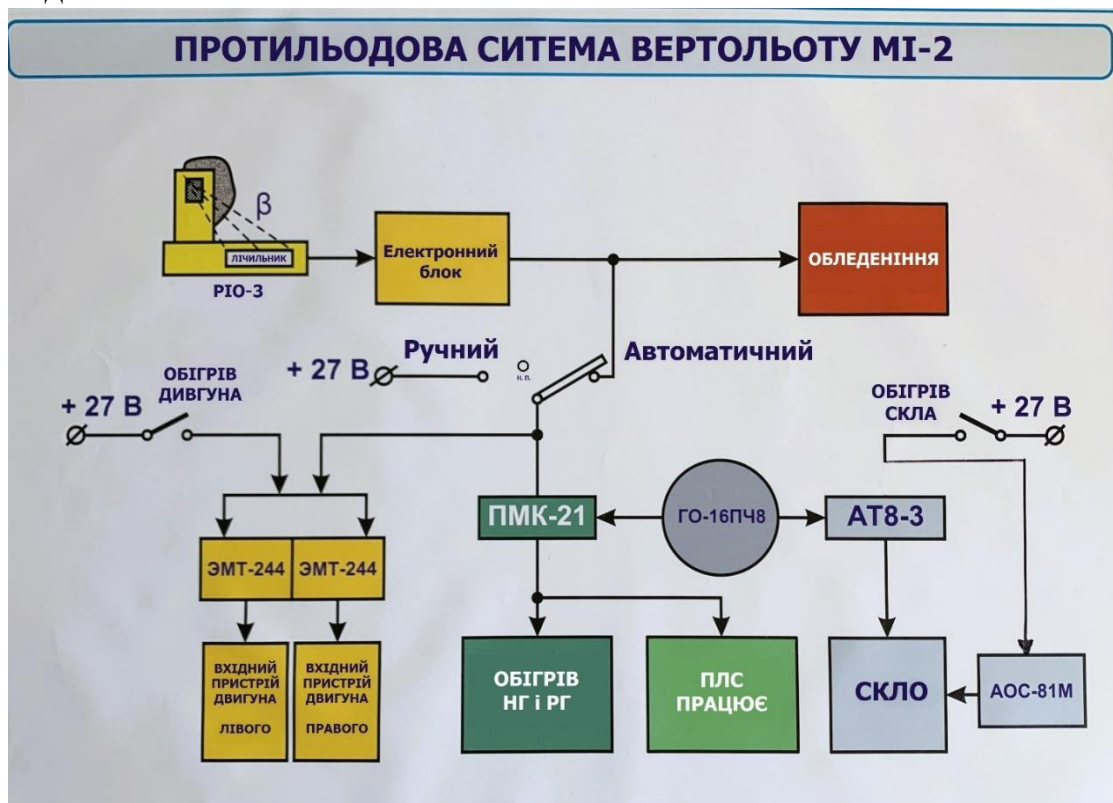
ПРОТИЛЬОДОВА СИТЕМА ВЕРТОЛЬОТУ МІ-2

β

ЛІЧИЛЬНИК

РІО-3

Електронний блок

ОБЛЕДЕНІННЯ

+ 27 В

Ручний

Н.П.

Автоматичний

+ 27 В

ОБІГРІВ ДИВГУНА

ОБІГРІВ СКЛА

+ 27 В

ПМК-21

ГО-16ПЧ8

АТ8-3

ЭМТ-244

ЭМТ-244

ВХІДНИЙ ПРИСТРІЙ ДВИГУНА ЛІВОГО

ВХІДНИЙ ПРИСТРІЙ ДВИГУНА ПРАВОГО

ОБІГРІВ НГ і РГ

ПЛС ПРАЦЮЄ

СКЛО

АОС-81М